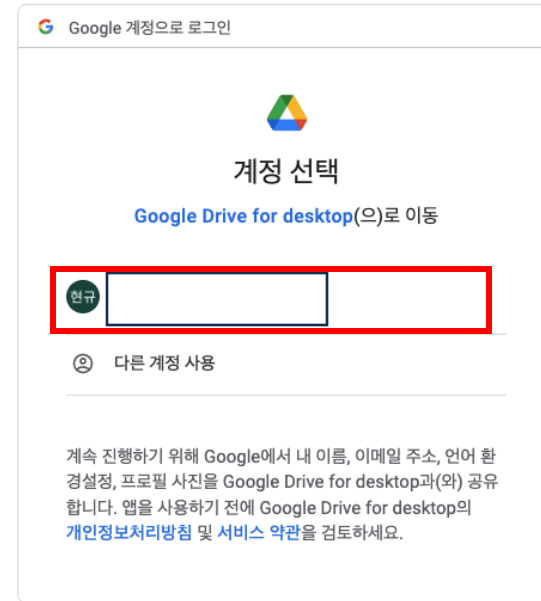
G Google 계정으로 로그인

계정 선택

Google Drive for desktop(으)로 이동

현규

다른 계정 사용

계속 진행하기 위해 Google에서 내 이름, 이메일 주소, 언어 환경설정, 프로필 사진을 Google Drive for desktop과(와) 공유합니다. 앱을 사용하기 전에 Google Drive for desktop의 개인정보처리방침 및 서비스 약관을 검토하세요.